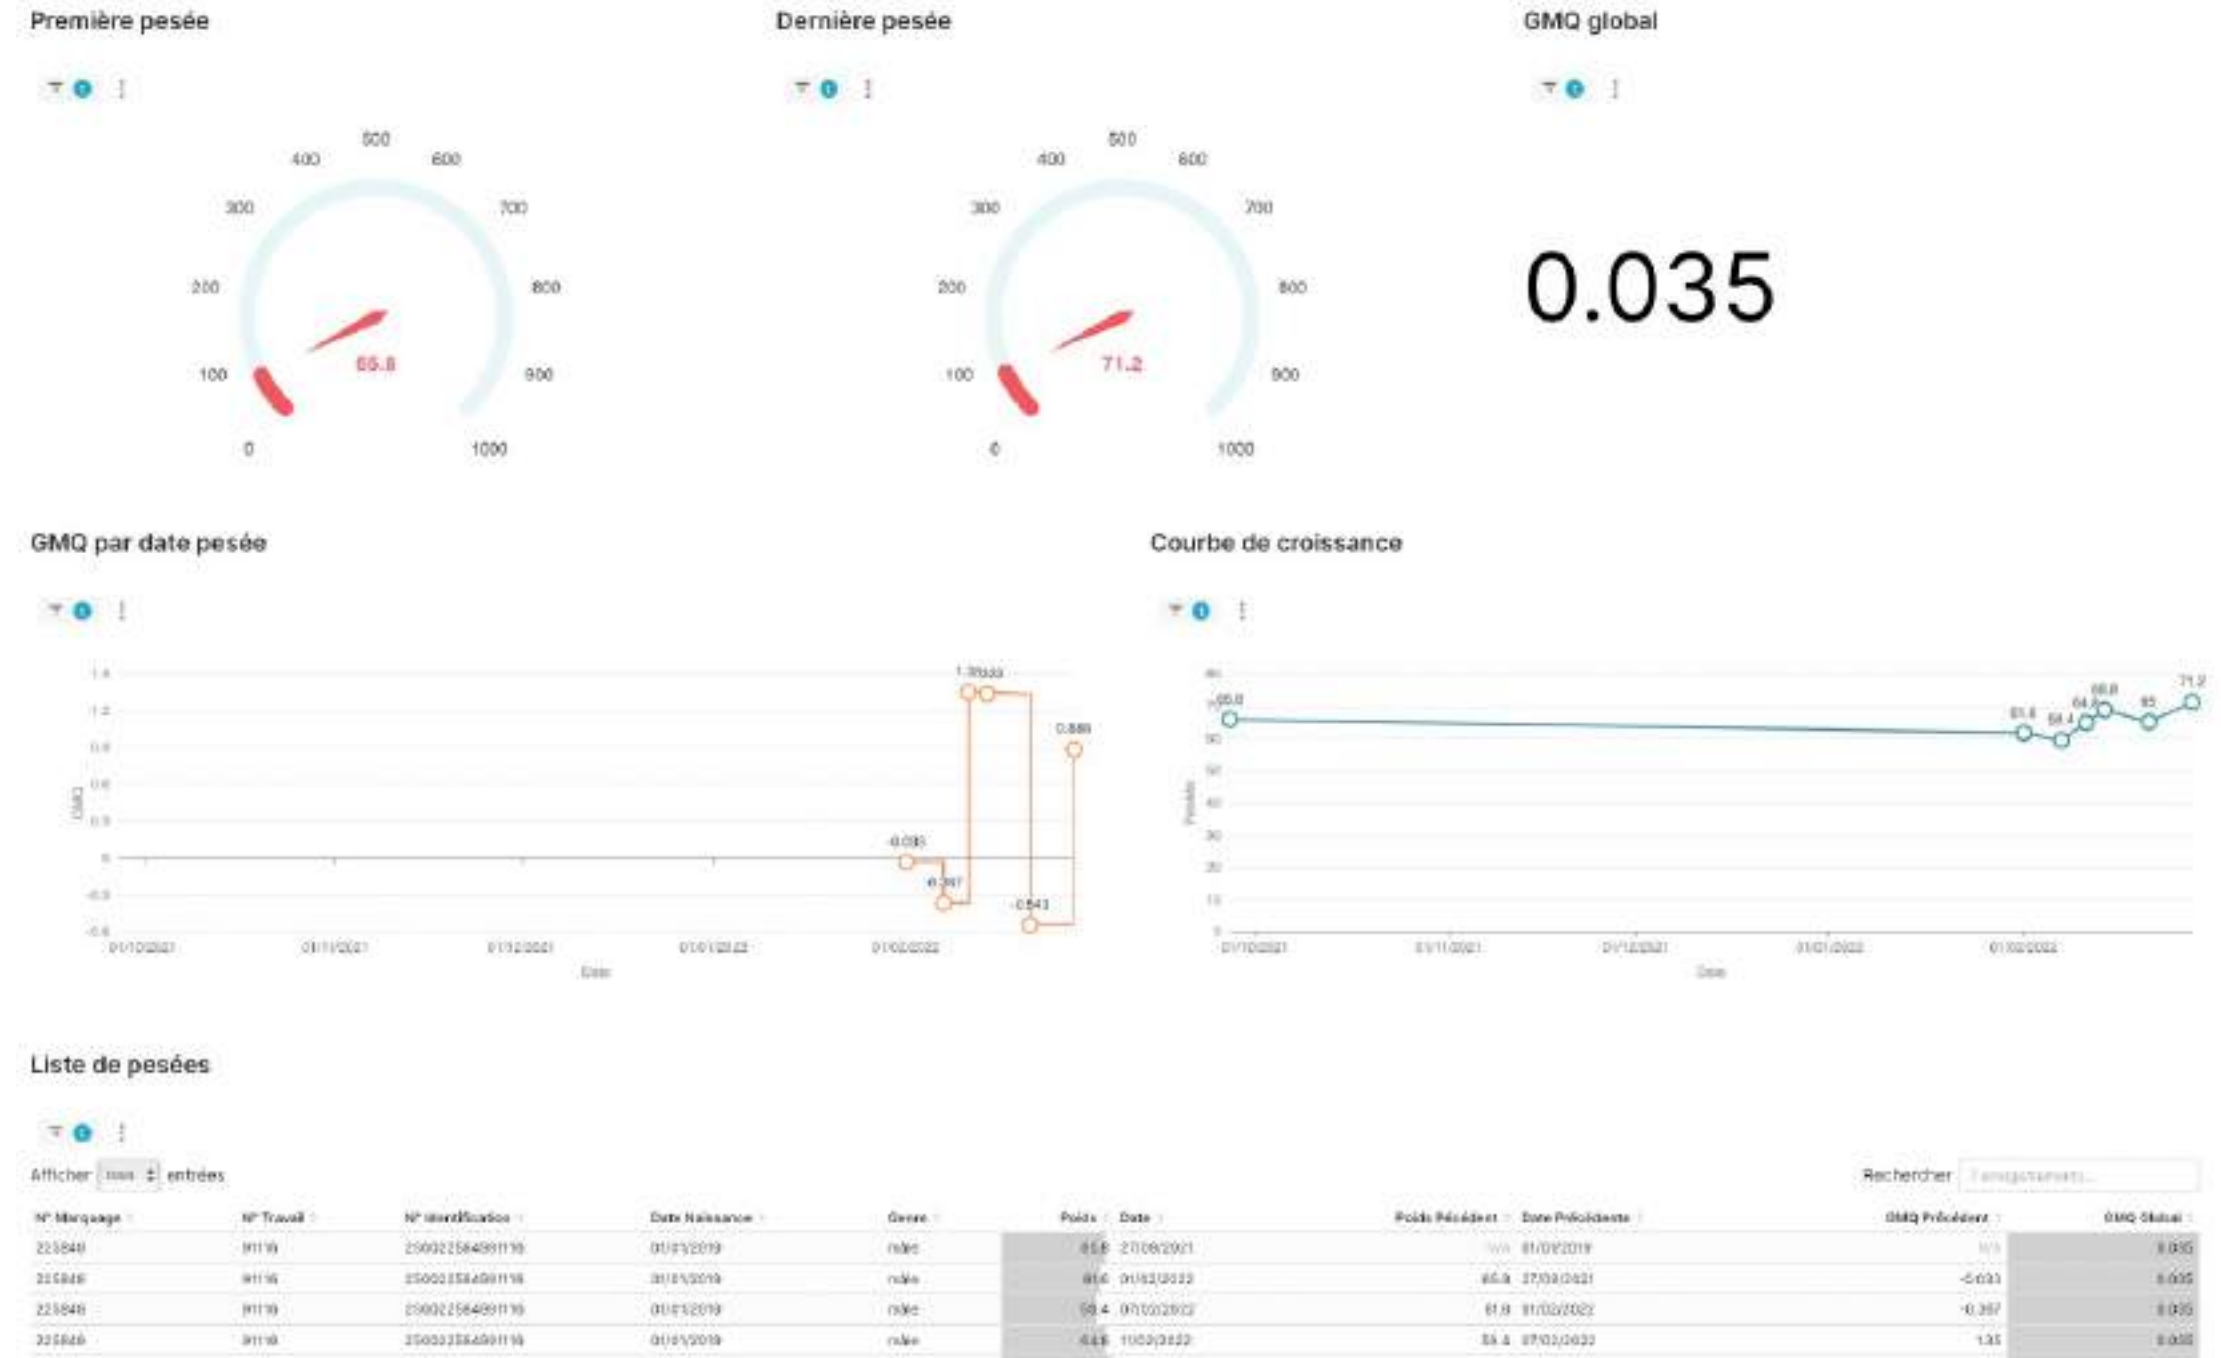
Première pesée

500
400 600
300 700
200 800
100 900
0 1000
65.8

Dernière pesée

500
400 600
300 700
200 800
100 900
0 1000
71.2

GMQ global

0.035

GMQ par date pesée

1.4
1.2
0.8
0.6
0.5
0
-0.5
-0.6
GMQ
1.35
0.886
-0.033
-0.367
-0.843
01/10/2021 01/11/2021 01/12/2021 01/01/2022 01/02/2022
Date

Courbe de croissance

65.8
61.8
59.4
64.6
66.8
65
71.2
Poids
01/10/2021 01/11/2021 01/12/2021 01/01/2022 01/02/2022
Date

Liste de pesées

Afficher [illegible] entrées
Rechercher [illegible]

| N° Marquage | N° Travail | N° Identification | Date Naissance | Genre | Poids | Date | Poids Précédent | Date Précédente | GMQ Précédent | GMQ Global |
|---|---|---|---|---|---|---|---|---|---|---|
| 223848 | 9116 | 250022564991116 | 01/01/2019 | mâle | 65.8 | 27/09/2021 | N/A | 01/01/2019 | N/A | 0.035 |
| 223848 | 9116 | 250022564991116 | 01/01/2019 | mâle | 61.8 | 01/02/2022 | 65.8 | 27/09/2021 | -0.033 | 0.035 |
| 223848 | 9116 | 250022564991116 | 01/01/2019 | mâle | 59.4 | 07/02/2022 | 61.8 | 01/02/2022 | -0.367 | 0.035 |
| 223848 | 9116 | 250022564991116 | 01/01/2019 | mâle | 64.6 | 11/02/2022 | 59.4 | 07/02/2022 | 1.35 | 0.035 |